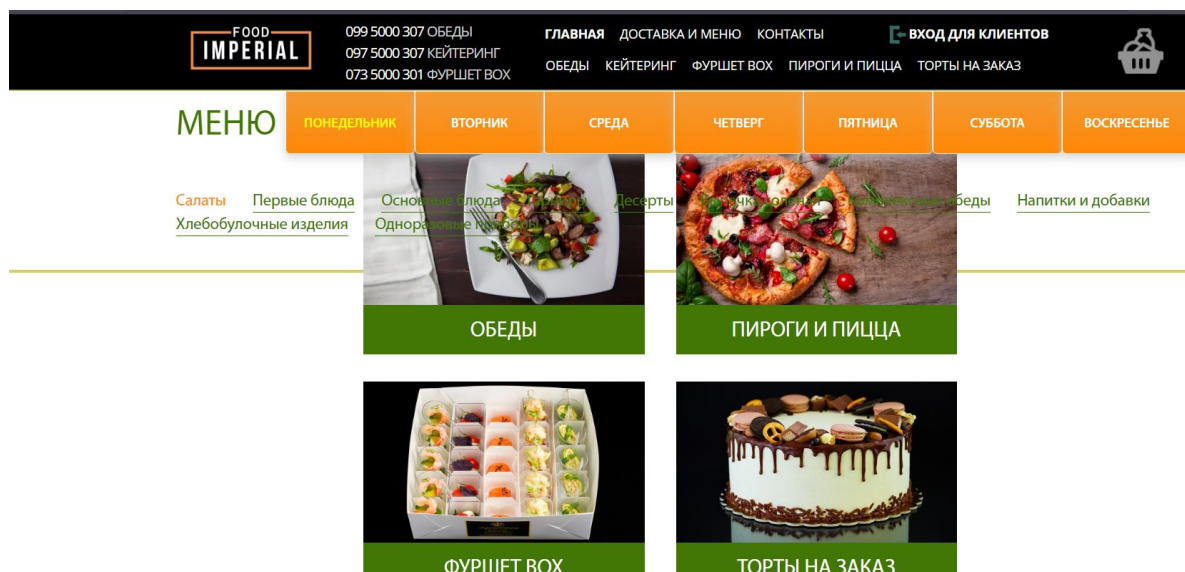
FOOD IMPERIAL

099 5000 307 ОБЕДЫ
097 5000 307 КЕЙТЕРИНГ
073 5000 301 ФУРШЕТ BOX

ГЛАВНАЯ ДОСТАВКА И МЕНЮ КОНТАКТЫ

ВХОД ДЛЯ КЛИЕНТОВ

ОБЕДЫ КЕЙТЕРИНГ ФУРШЕТ BOX ПИРОГИ И ПИЦЦА ТОРТЫ НА ЗАКАЗ

МЕНЮ

ПОНЕДЕЛЬНИК ВТОРНИК СРЕДА ЧЕТВЕРГ ПЯТНИЦА СУББОТА ВОСКРЕСЕНЬЕ

Салаты Первые блюда Основные блюда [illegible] Десерты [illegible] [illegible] обеды Напитки и добавки
Хлебобулочные изделия Одноразовые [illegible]

ОБЕДЫ

ПИРОГИ И ПИЦЦА

ФУРШЕТ BOX

ТОРТЫ НА ЗАКАЗ